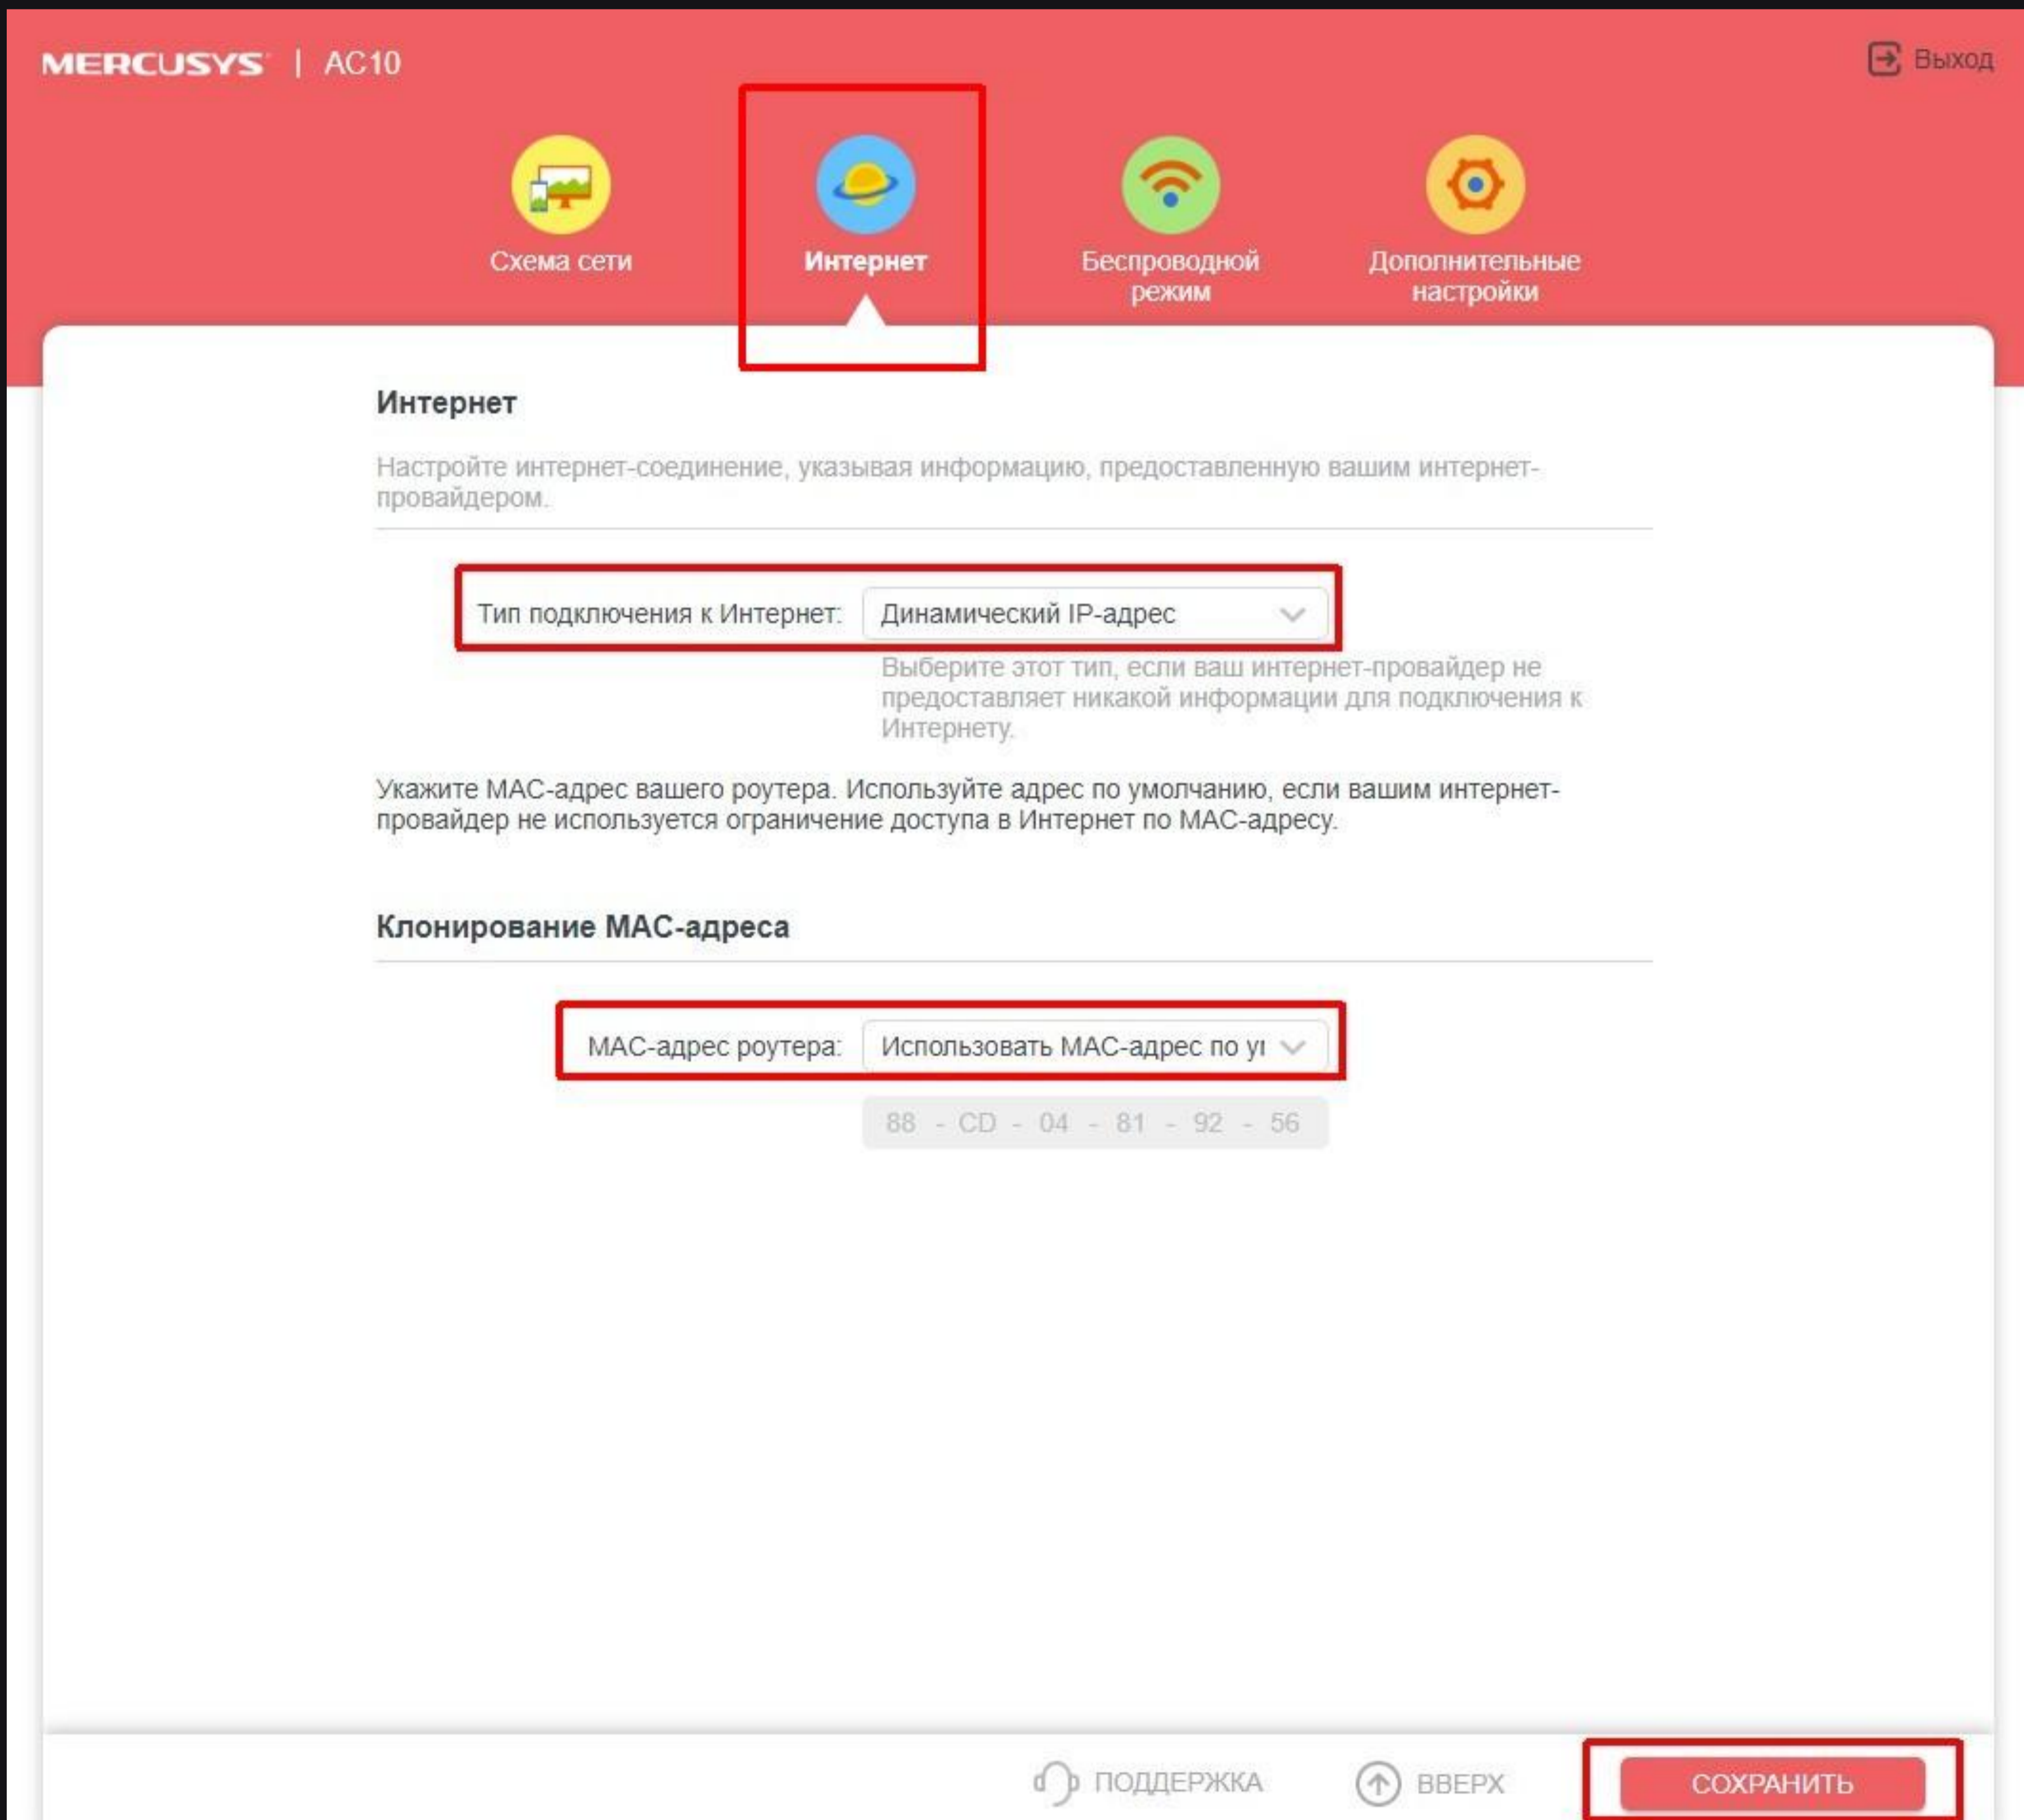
MERCUSYS | AC10

Выход

Схема сети

Интернет

Беспроводной режим

Дополнительные настройки

Интернет

Настройте интернет-соединение, указывая информацию, предоставленную вашим интернет-провайдером.

Тип подключения к Интернет: Динамический IP-адрес

Выберите этот тип, если ваш интернет-провайдер не предоставляет никакой информации для подключения к Интернету.

Укажите MAC-адрес вашего роутера. Используйте адрес по умолчанию, если вашим интернет-провайдер не используется ограничение доступа в Интернет по MAC-адресу.

Клонирование MAC-адреса

MAC-адрес роутера: Использовать MAC-адрес по уı

88 - CD - 04 - 81 - 92 - 56

ПОДДЕРЖКА

ВВЕРХ

СОХРАНИТЬ